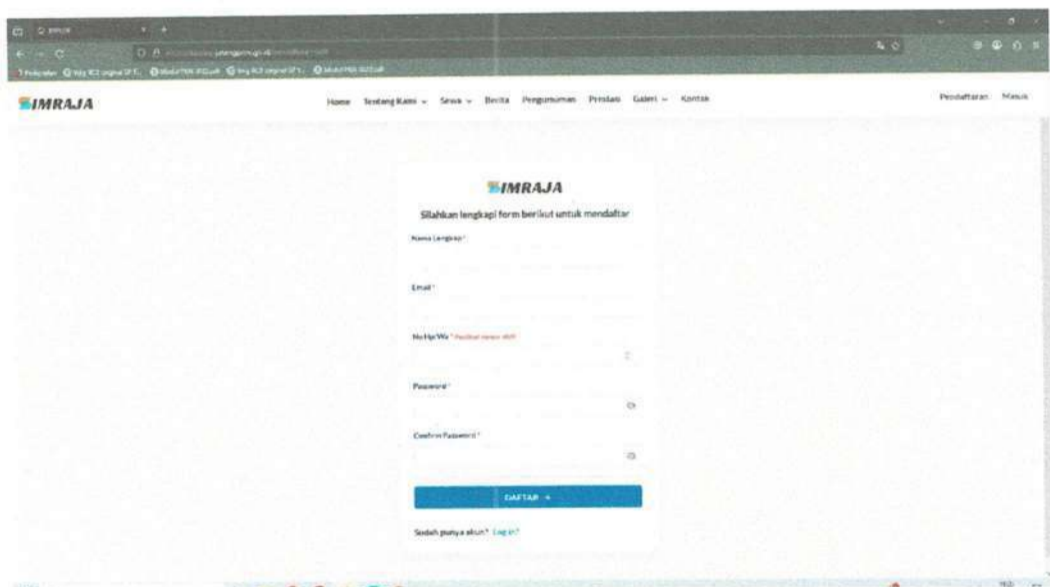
SIMRAJA

Home Tentang Kami ⌄ Siswa ⌄ Berita Pengumuman Prestasi Galeri ⌄ Kontak

Pendaftaran Masuk

SIMRAJA

Silahkan lengkapi form berikut untuk mendaftar

Nama Lengkap *

Email *

No Hp/Wa * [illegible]

Password *

Confirm Password *

DAFTAR →

Sudah punya akun? Log in?